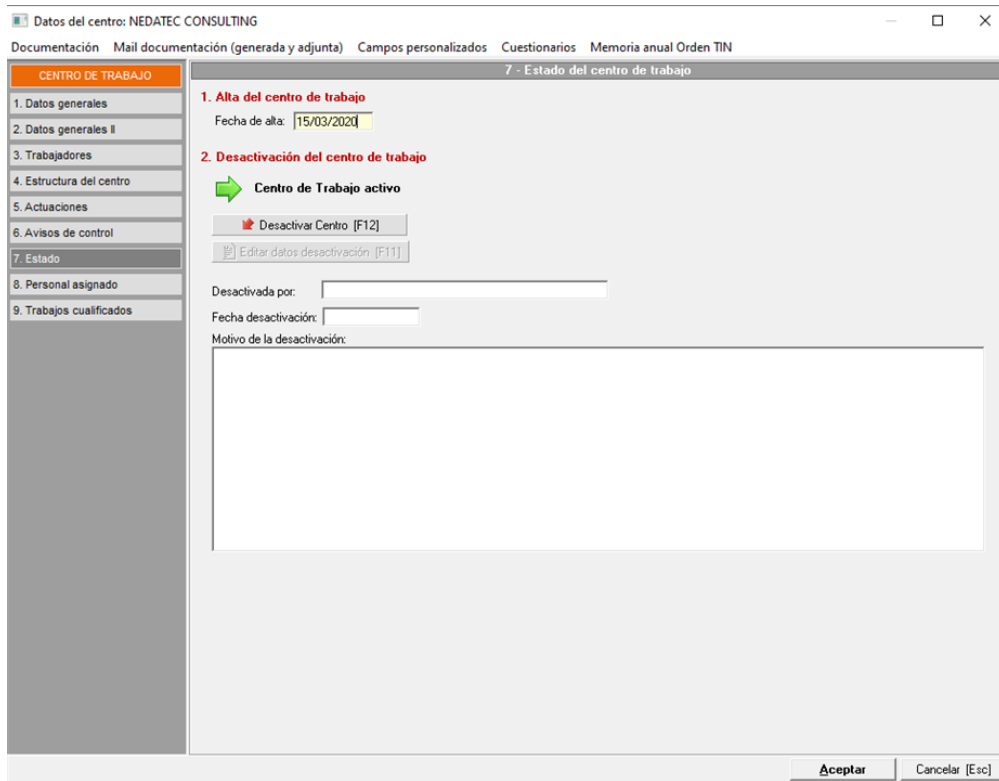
Datos del centro: NEDATEC CONSULTING

Documentación Mail documentación (generada y adjunta) Campos personalizados Cuestionarios Memoria anual Orden TIN

CENTRO DE TRABAJO
1. Datos generales
2. Datos generales II
3. Trabajadores
4. Estructura del centro
5. Actuaciones
6. Avisos de control
7. Estado
8. Personal asignado
9. Trabajos cualificados

7 - Estado del centro de trabajo

1. Alta del centro de trabajo
Fecha de alta: 15/03/2020

2. Desactivación del centro de trabajo
Centro de Trabajo activo

Desactivar Centro [F12]
Editar datos desactivación [F11]

Desactivada por:
Fecha desactivación:
Motivo de la desactivación:

Aceptar
Cancelar [Esc]